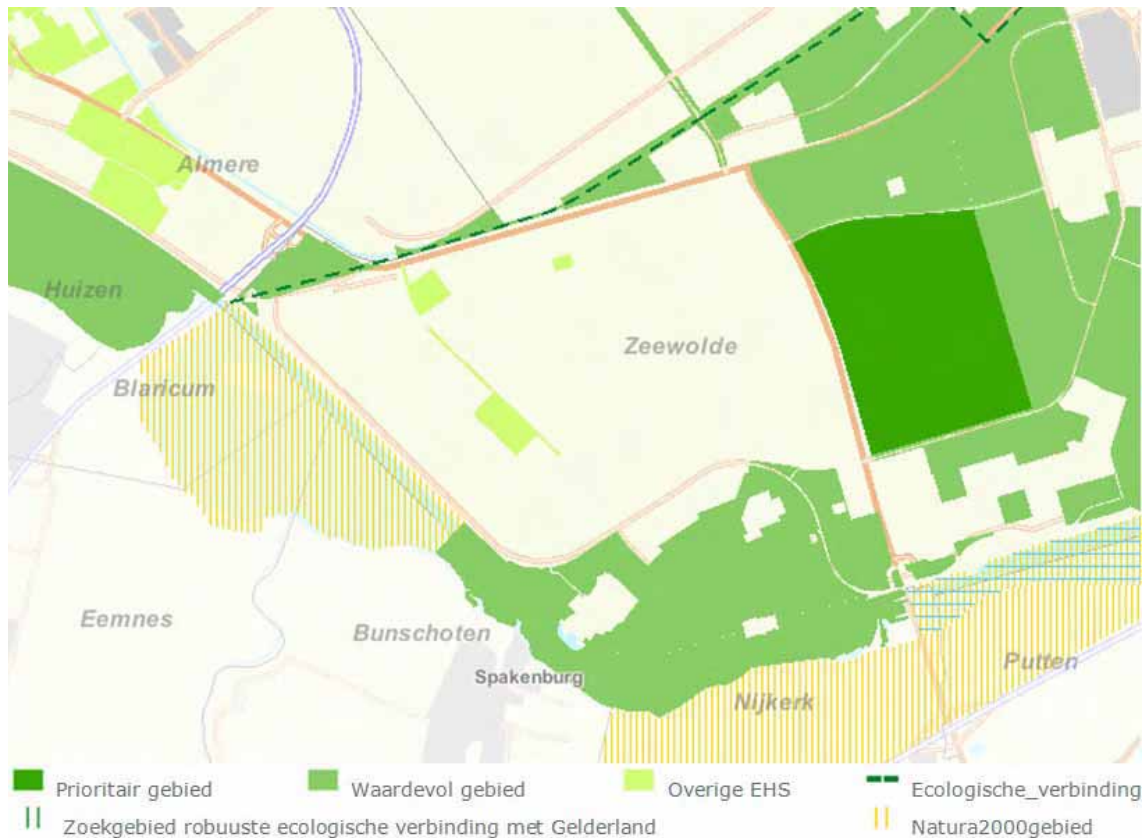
Almere
Huizen
Zeewolde
Blaricum
Eemnes
Bunschoten
Spakenburg
Nijkerk
Putten

Prioritair gebied
Waardevol gebied
Overige EHS
Ecologische_verbinding
Zoekgebied robuuste ecologische verbinding met Gelderland
Natura2000gebied